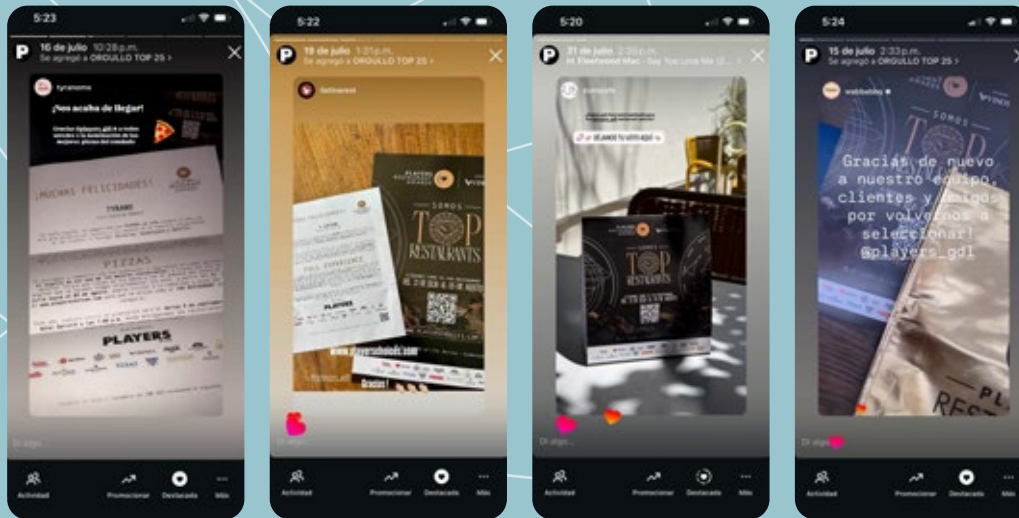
5:23

P 16 de julio 10:28 p.m.
Se agregó a ORGULLO TOP 25 >

tyranoms

¡Nos acaba de llegar!

Gracias @players_gdl

¡MUCHAS FELICIDADES!

TYRANO

PIZZAS

PLAYERS

Di algo...

Actividad Promocionar Destacada Más

5:22

P 19 de julio 1:31 p.m.
Se agregó a ORGULLO TOP 25 >

SOMOS TOP RESTAURANTS

PLAYERS

www.playersfoodieawards.com

Gracias

Di algo...

Actividad Promocionar Destacada Más

5:20

P 31 de julio 2:35 p.m.
Fleetwood Mac · Say You Love Me (2...

DÉJANOS TU VOTO AQUÍ

SOMOS TOP RESTAURANTS

Di algo...

Actividad Promocionar Destacada Más

5:24

P 15 de julio 2:33 p.m.
Se agregó a ORGULLO TOP 25 >

SOMOS TOP

Gracias de nuevo a nuestro equipo, clientes y amigos por volvernos a seleccionar! @players_gdl

PL RESTA

Di algo

Actividad Promocionar Destacada Más